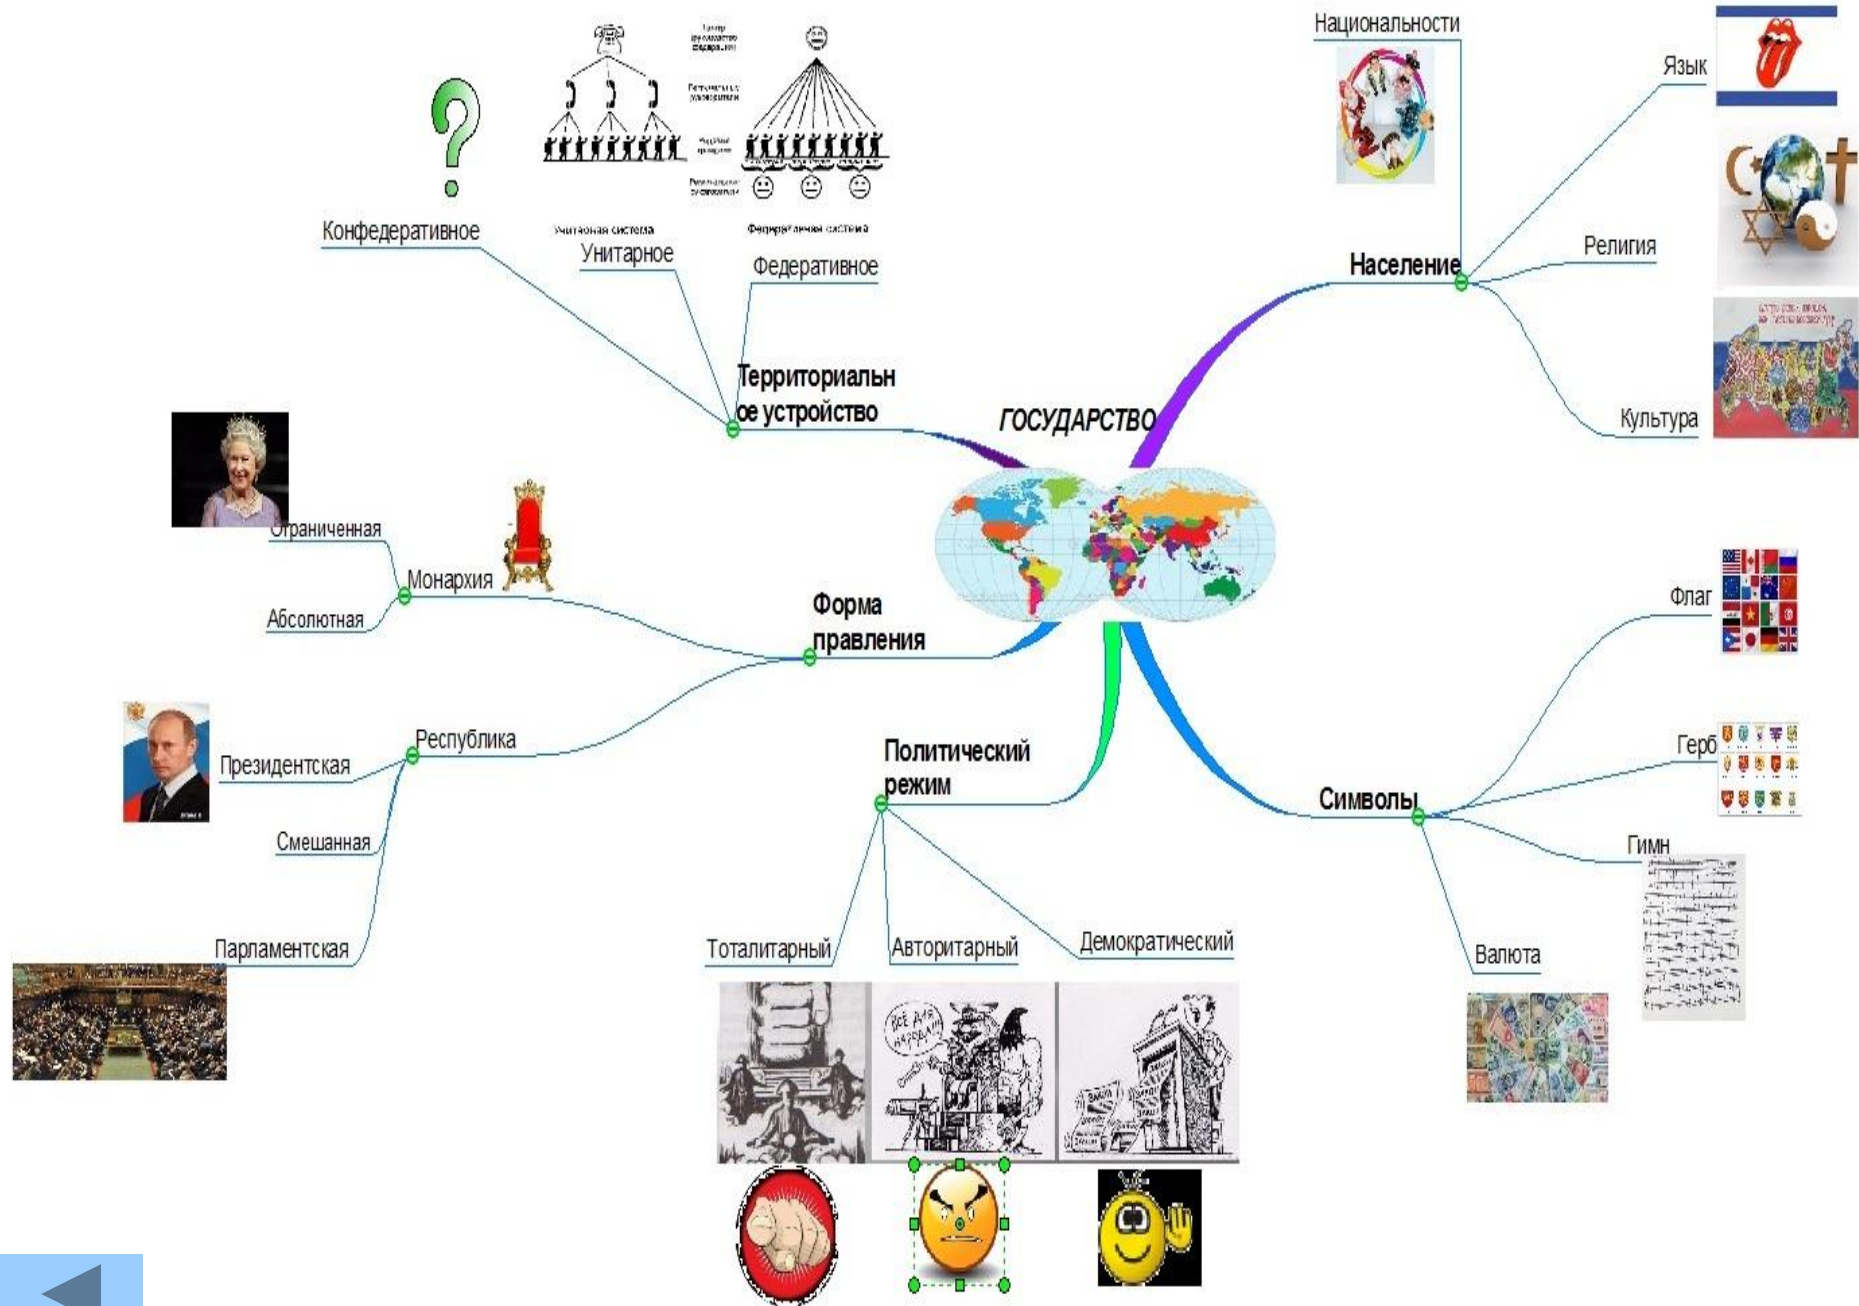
ГОСУДАРСТВО

Территориальное устройство
Конфедеративное
Унитарное
Федеративное
Унитарная система
Федеративная система

Население
Национальности
Язык
Религия
Культура

Форма правления
Монархия
Ограниченная
Абсолютная
Республика
Президентская
Смешанная
Парламентская

Политический режим
Тоталитарный
Авторитарный
Демократический
ВСЁ ДЛЯ НАРОДА!

Символы
Флаг
Герб
Гимн
Валюта